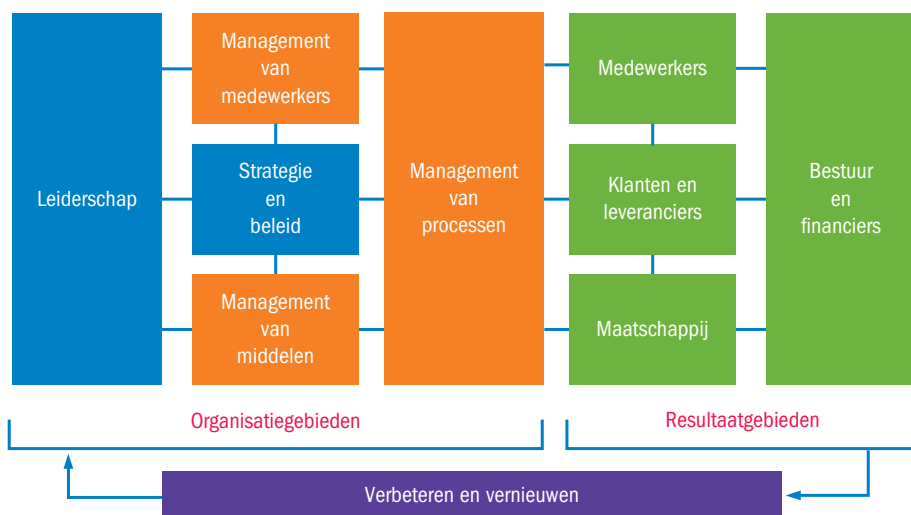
Leiderschap

Management van medewerkers

Strategie en beleid

Management van middelen

Management van processen

Medewerkers

Klanten en leveranciers

Maatschappij

Bestuur en financiers

Organisatiegebieden

Resultaatgebieden

Verbeteren en vernieuwen